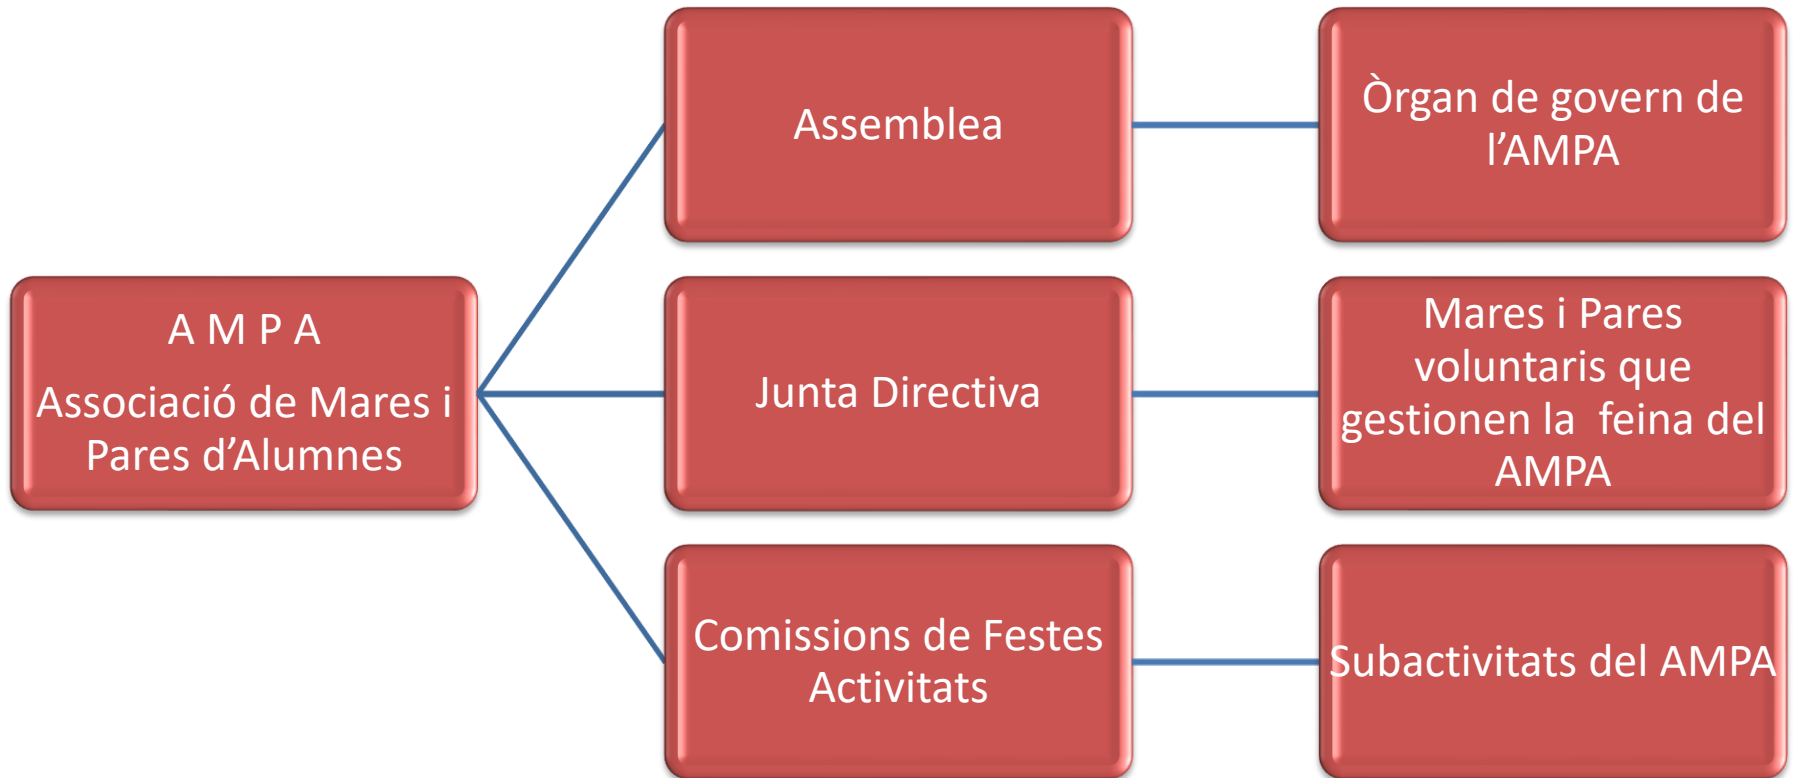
A M P A
Associació de Mares i Pares d’Alumnes

Assemblea

Òrgan de govern de l’AMPA

Junta Directiva

Mares i Pares voluntaris que gestionen la feina del AMPA

Comissions de Festes Activitats

Subactivitats del AMPA